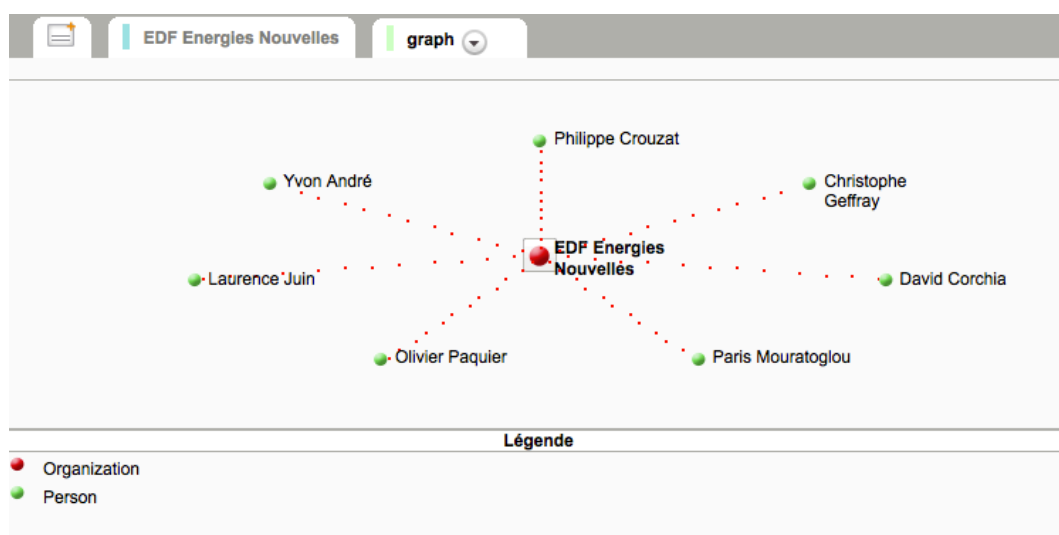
EDF Energies Nouvelles

graph

Philippe Crouzat

Yvon André

Christophe Geffray

EDF Energies Nouvelles

Laurence Juin

David Corchia

Olivier Paquier

Paris Mouratoglou

Légende

Organization

Person